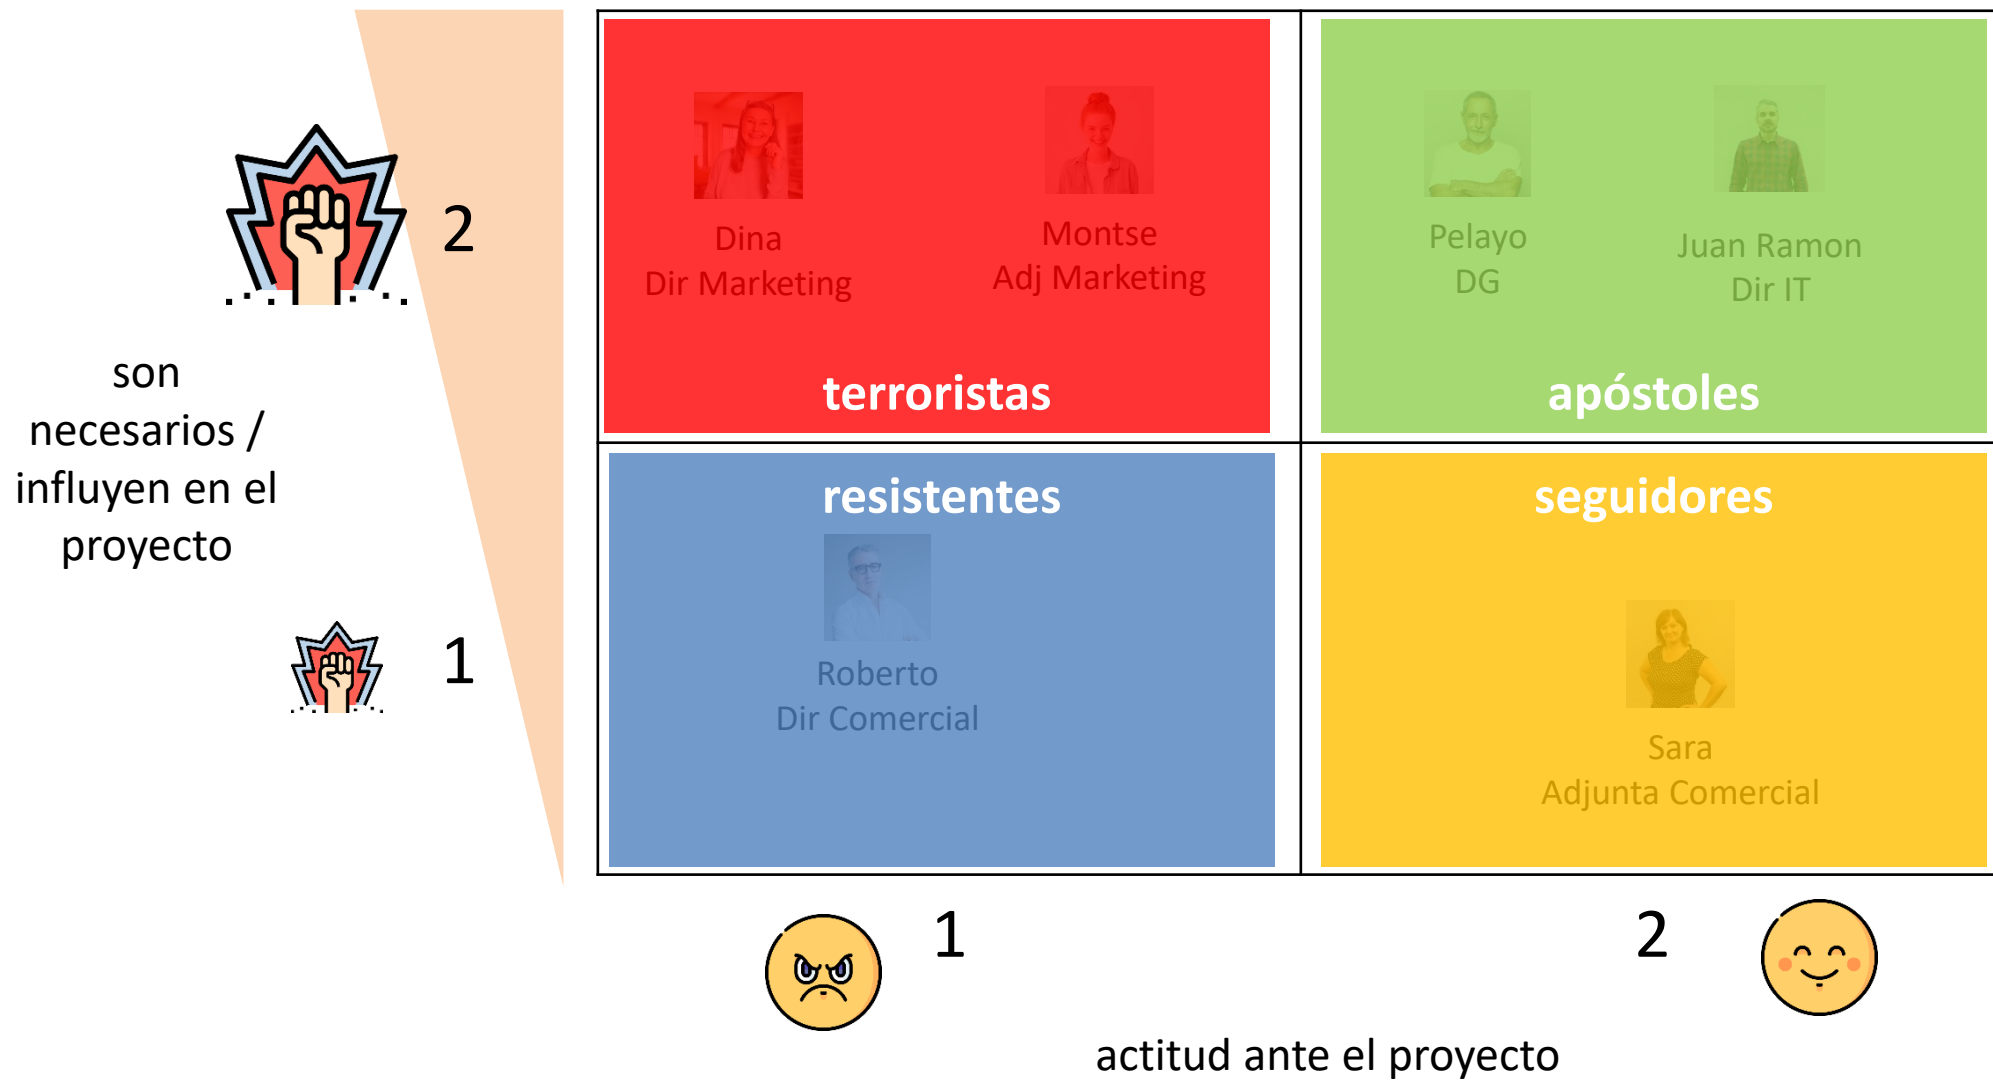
2

son necesarios / influyen en el proyecto

1

Dina
Dir Marketing

Montse
Adj Marketing

terroristas

Pelayo
DG

Juan Ramon
Dir IT

apóstoles

resistentes

Roberto
Dir Comercial

seguidores

Sara
Adjunta Comercial

1

2

actitud ante el proyecto